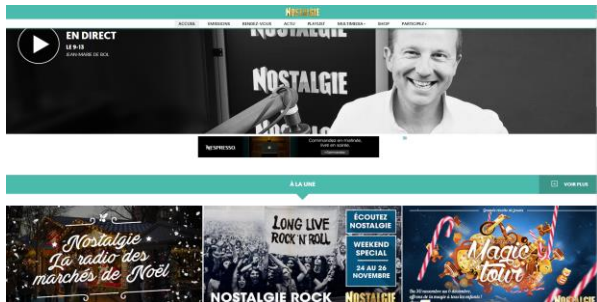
NOSTALGIE

ACCUEIL ÉMISSIONS RENDEZ-VOUS ACTU PLAYLIST MULTIMEDIA SHOP PARTICIPEZ

EN DIRECT
LE 9-13
JEAN-MARIE DE BOL

NOSTALGIE
NOSTALGIE

NESPRESSO
Commandez en ligne, livré en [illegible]

À LA UNE
VOIR PLUS

Nostalgie
La radio des marchés de Noël

LONG LIVE ROCK N' ROLL
Écoutez NOSTALGIE
WEEKEND SPECIAL
24 AU 26 NOVEMBRE
NOSTALGIE ROCK
NOSTALGIE

Magic tour
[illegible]